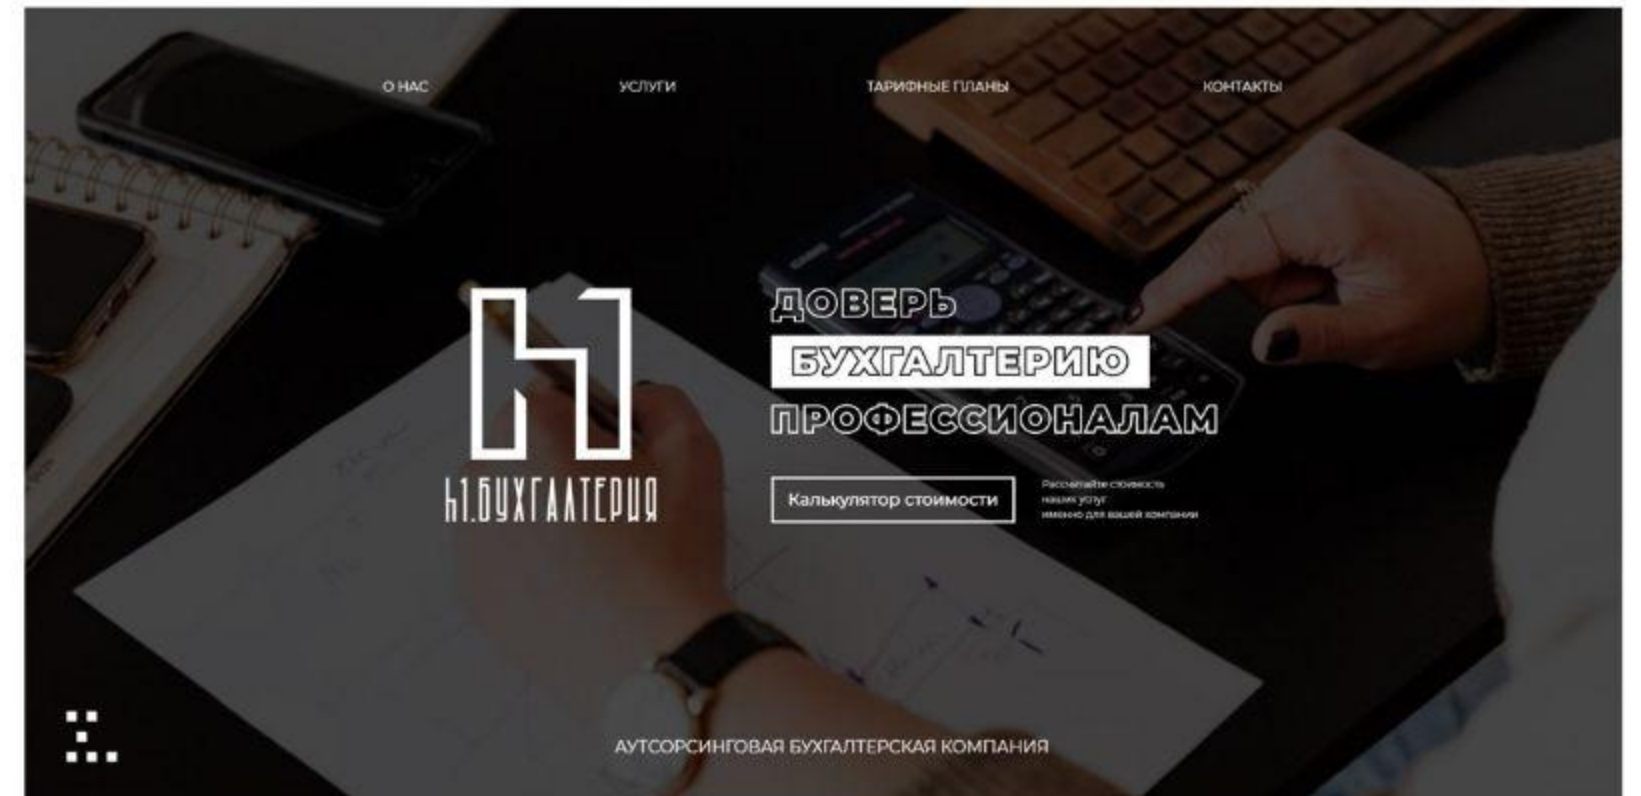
О НАС
УСЛУГИ
ТАРИФНЫЕ ПЛАНЫ
КОНТАКТЫ

h1.БУХГАЛТЕРИЯ

ДОВЕРЬ
БУХГАЛТЕРИЮ
ПРОФЕССИОНАЛАМ

Калькулятор стоимости

Рассчитайте стоимость наших услуг именно для вашей компании

АУТСОРСИНГОВАЯ БУХГАЛТЕРСКАЯ КОМПАНИЯ